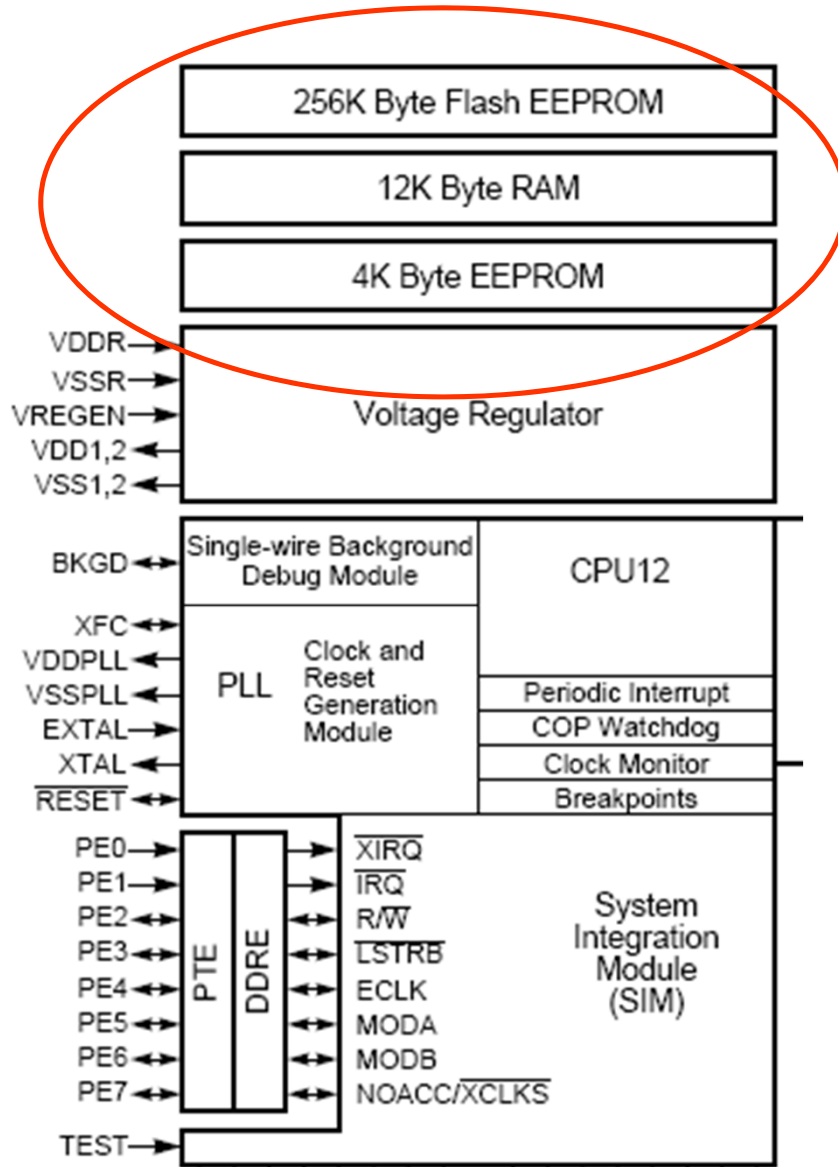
256K Byte Flash EEPROM

12K Byte RAM

4K Byte EEPROM

VDDR
VSSR
VREGEN
VDD1,2
VSS1,2

Voltage Regulator

BKGD

Single-wire Background Debug Module

CPU12

XFC
VDDPLL
VSSPLL
EXTAL
XTAL
$\overline{\text{RESET}}$

PLL

Clock and Reset Generation Module

Periodic Interrupt
COP Watchdog
Clock Monitor
Breakpoints

PE0
PE1
PE2
PE3
PE4
PE5
PE6
PE7

PTE

DDRE

$\overline{\text{XIRQ}}$
$\overline{\text{IRQ}}$
R/$\overline{\text{W}}$
$\overline{\text{LSTRB}}$
ECLK
MODA
MODB
NOACC/$\overline{\text{XCLKS}}$

System Integration Module (SIM)

TEST